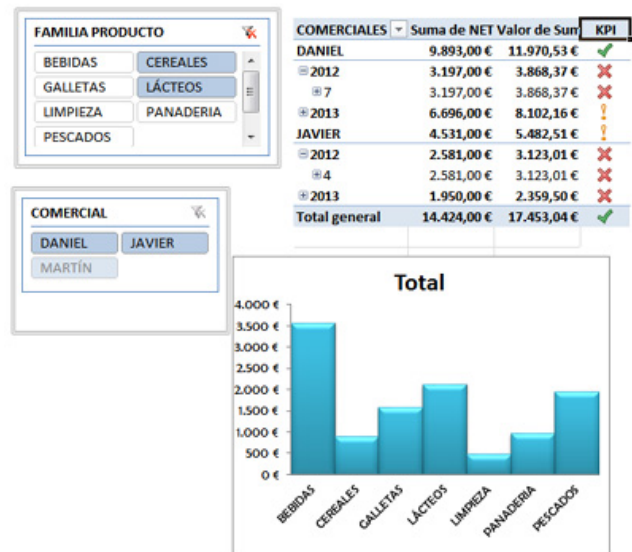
FAMILIA PRODUCTO

BEBIDAS
CEREALES
GALLETAS
LÁCTEOS
LIMPIEZA
PANADERIA
PESCADOS

COMERCIAL

DANIEL
JAVIER
MARTÍN

| COMERCIALES | Suma de NET | Valor de Sum | KPI |
|---|---|---|---|
| DANIEL | 9.893,00 € | 11.970,53 € | ✔ |
| ⊟2012 | 3.197,00 € | 3.868,37 € | ✖ |
| ⊞7 | 3.197,00 € | 3.868,37 € | ✖ |
| ⊞2013 | 6.696,00 € | 8.102,16 € | ! |
| JAVIER | 4.531,00 € | 5.482,51 € | ! |
| ⊟2012 | 2.581,00 € | 3.123,01 € | ✖ |
| ⊞4 | 2.581,00 € | 3.123,01 € | ✖ |
| ⊞2013 | 1.950,00 € | 2.359,50 € | ✖ |
| Total general | 14.424,00 € | 17.453,04 € | ✔ |

Total

4.000 €
3.500 €
3.000 €
2.500 €
2.000 €
1.500 €
1.000 €
500 €
0 €

BEBIDAS
CEREALES
GALLETAS
LÁCTEOS
LIMPIEZA
PANADERIA
PESCADOS